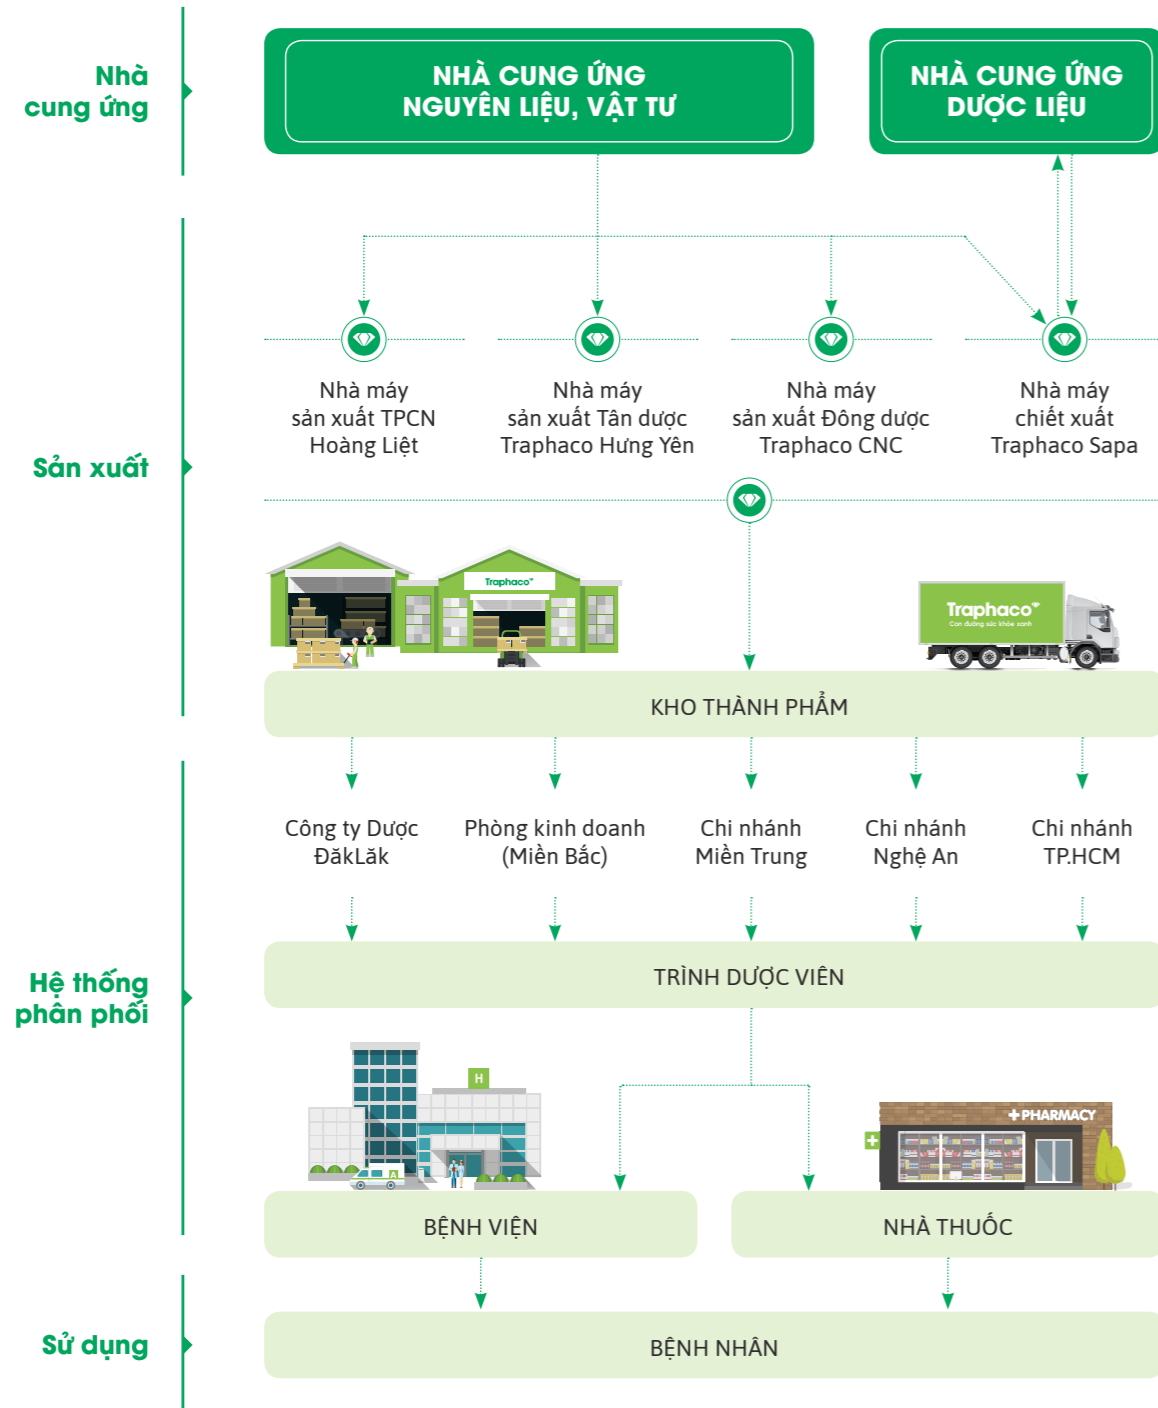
Nhà cung ứng

NHÀ CUNG ỨNG NGUYÊN LIỆU, VẬT TƯ

NHÀ CUNG ỨNG DƯỢC LIỆU

Sản xuất

Nhà máy sản xuất TPCN Hoàng Liệt

Nhà máy sản xuất Tân dược Traphaco Hưng Yên

Nhà máy sản xuất Đông dược Traphaco CNC

Nhà máy chiết xuất Traphaco Sapa

Traphaco

Traphaco
Con đường sức khỏe xanh

KHO THÀNH PHẨM

Hệ thống phân phối

Công ty Dược ĐăkLăk

Phòng kinh doanh (Miền Bắc)

Chi nhánh Miền Trung

Chi nhánh Nghệ An

Chi nhánh TP.HCM

TRÌNH DƯỢC VIÊN

H

PHARMACY

BỆNH VIỆN

NHÀ THUỐC

Sử dụng

BỆNH NHÂN